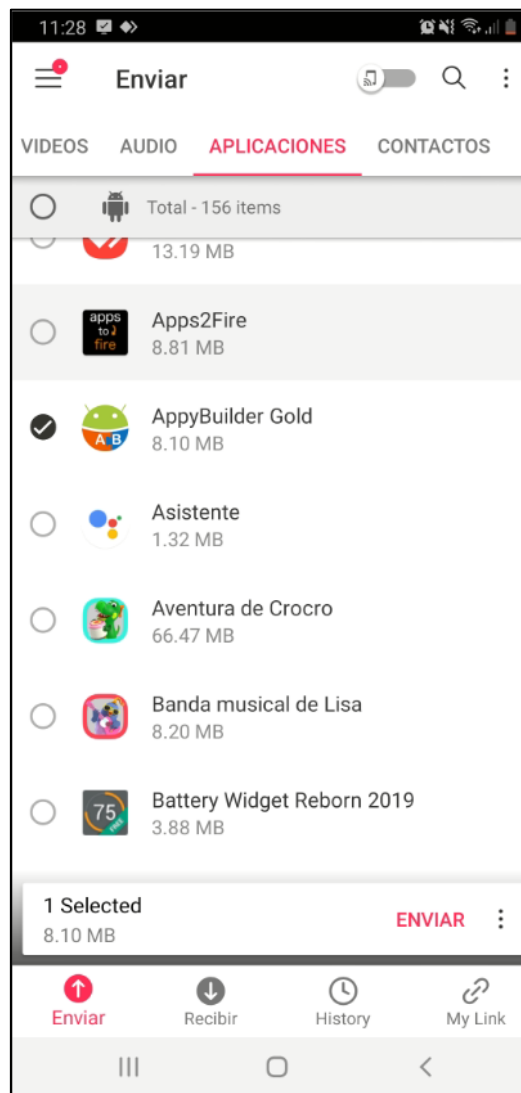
11:28

Enviar

VIDEOS AUDIO APLICACIONES CONTACTOS

Total - 156 items

13.19 MB

apps to fire

Apps2Fire
8.81 MB

A B

AppyBuilder Gold
8.10 MB

Asistente
1.32 MB

Aventura de Crocro
66.47 MB

Banda musical de Lisa
8.20 MB

75

Battery Widget Reborn 2019
3.88 MB

1 Selected
8.10 MB

ENVIAR

Enviar Recibir History My Link